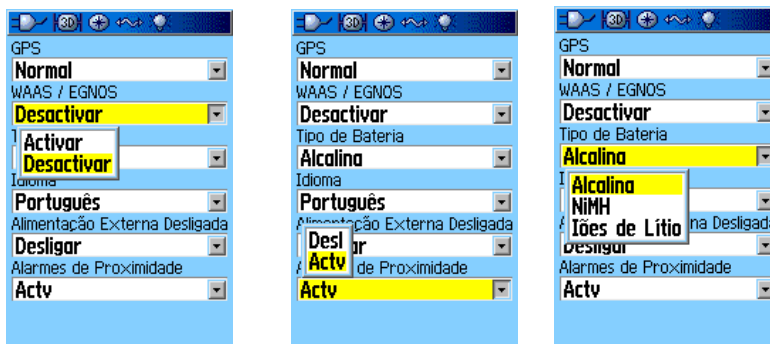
3D

GPS
Normal
WAAS / EGNOS
Desactivar
Activar
Desactivar
Ti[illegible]
Idioma
Português
Alimentação Externa Desligada
Desligar
Alarmes de Proximidade
Actv

3D

GPS
Normal
WAAS / EGNOS
Desactivar
Tipo de Bateria
Alcalina
Idioma
Português
Alimentação Externa Desligada
Desl
Actv
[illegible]gar
A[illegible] de Proximidade
Actv

3D

GPS
Normal
WAAS / EGNOS
Desactivar
Tipo de Bateria
Alcalina
Alcalina
NiMH
Iões de Lítio
I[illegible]
A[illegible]na Desligada
Desligar
Alarmes de Proximidade
Actv